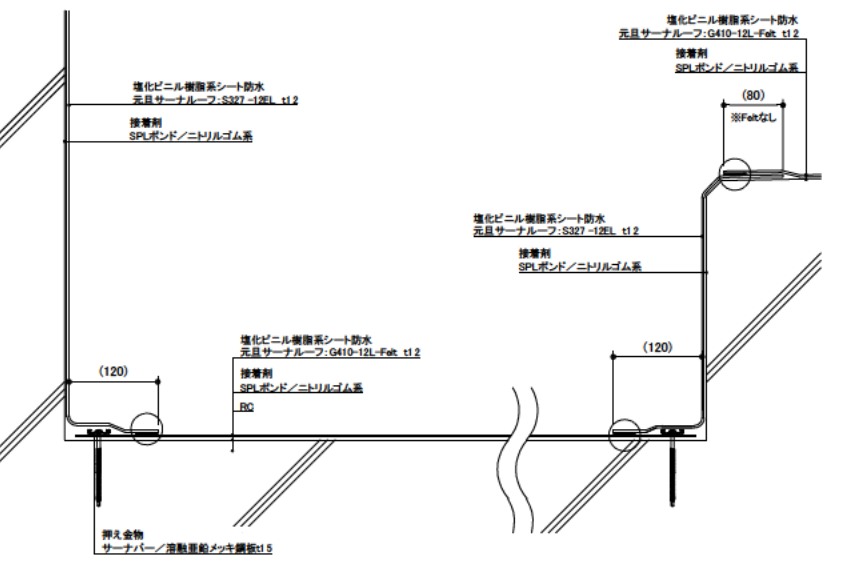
塩化ビニル樹脂系シート防水
元旦サーナルーフ:G410-12L-Felt t1.2

接着剤
SPLボンド／ニトリルゴム系

(80)

※Feltなし

塩化ビニル樹脂系シート防水
元旦サーナルーフ:S327 -12EL t1.2

接着剤
SPLボンド／ニトリルゴム系

塩化ビニル樹脂系シート防水
元旦サーナルーフ:S327 -12EL t1.2

接着剤
SPLボンド／ニトリルゴム系

塩化ビニル樹脂系シート防水
元旦サーナルーフ:G410-12L-Felt t1.2

接着剤
SPLボンド／ニトリルゴム系

RC

(120)

(120)

押え金物
サーナバー／溶融亜鉛メッキ鋼板t1.5